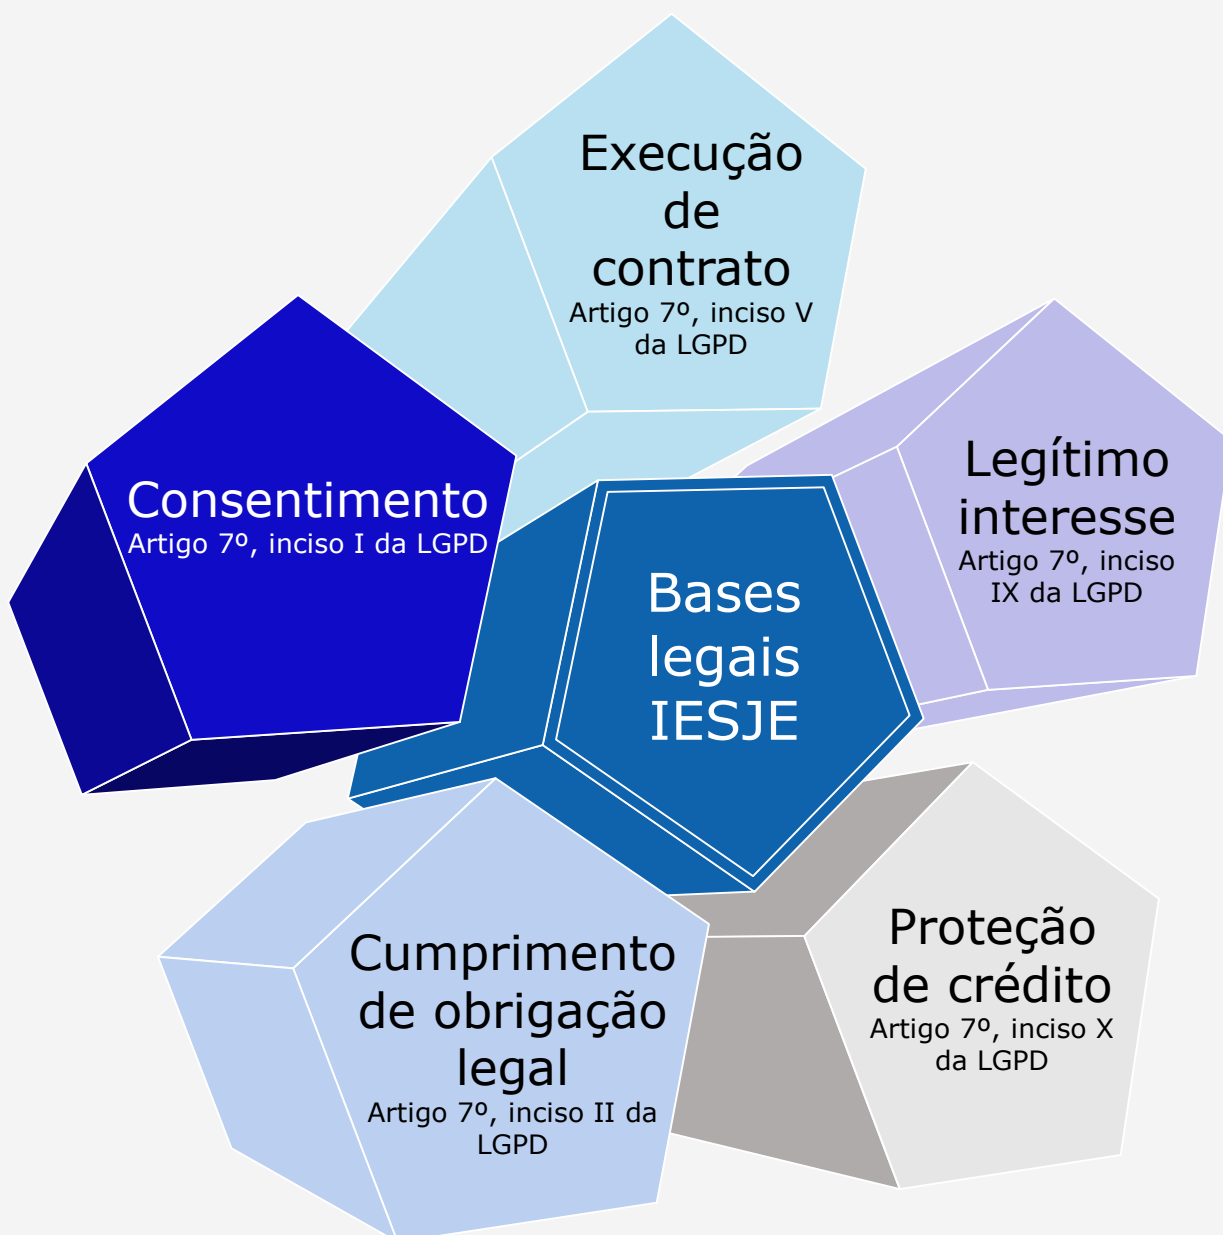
Execução de contrato
Artigo 7º, inciso V da LGPD

Consentimento
Artigo 7º, inciso I da LGPD

Bases legais IESJE

Legítimo interesse
Artigo 7º, inciso IX da LGPD

Cumprimento de obrigação legal
Artigo 7º, inciso II da LGPD

Proteção de crédito
Artigo 7º, inciso X da LGPD